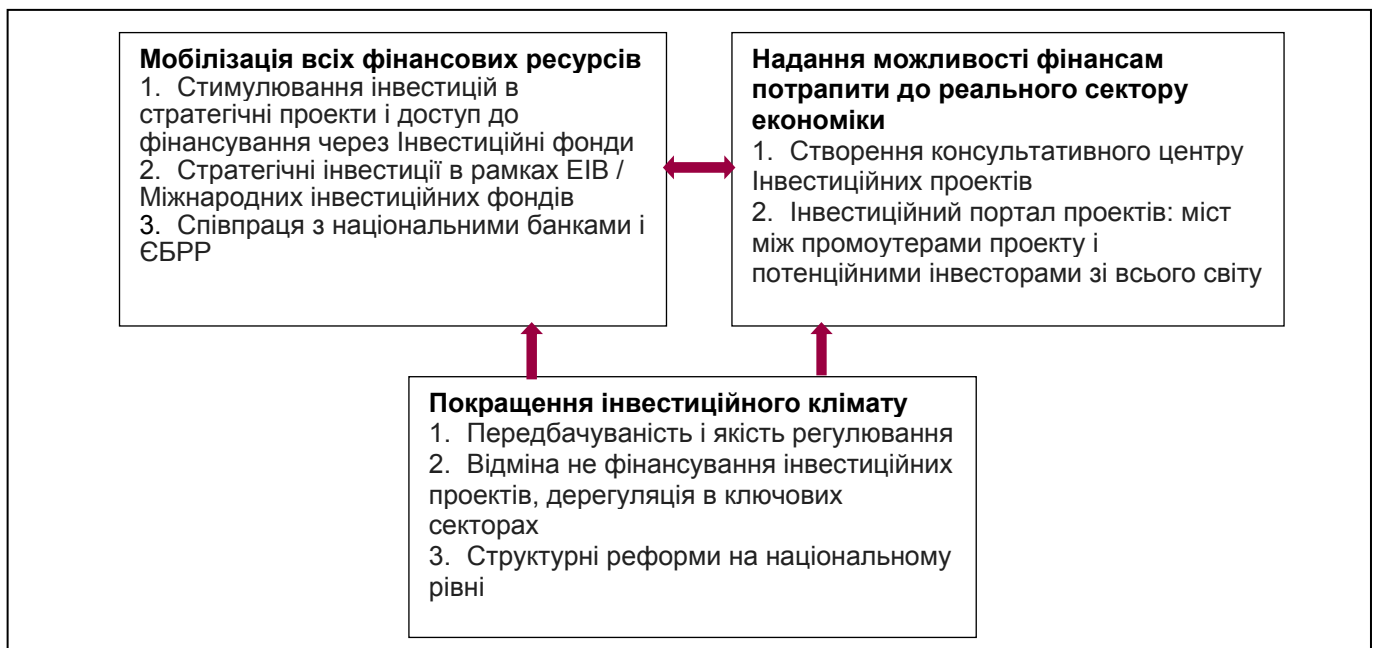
**Мобілізація всіх фінансових ресурсів**
1. Стимулювання інвестицій в стратегічні проекти і доступ до фінансування через Інвестиційні фонди
2. Стратегічні інвестиції в рамках ЕІВ / Міжнародних інвестиційних фондів
3. Співпраця з національними банками і ЄБРР

**Надання можливості фінансам потрапити до реального сектору економіки**
1. Створення консультативного центру Інвестиційних проектів
2. Інвестиційний портал проектів: міст між промоутерами проекту і потенційними інвесторами зі всього світу

**Покращення інвестиційного клімату**
1. Передбачуваність і якість регулювання
2. Відміна не фінансування інвестиційних проектів, дерегуляція в ключових секторах
3. Структурні реформи на національному рівні